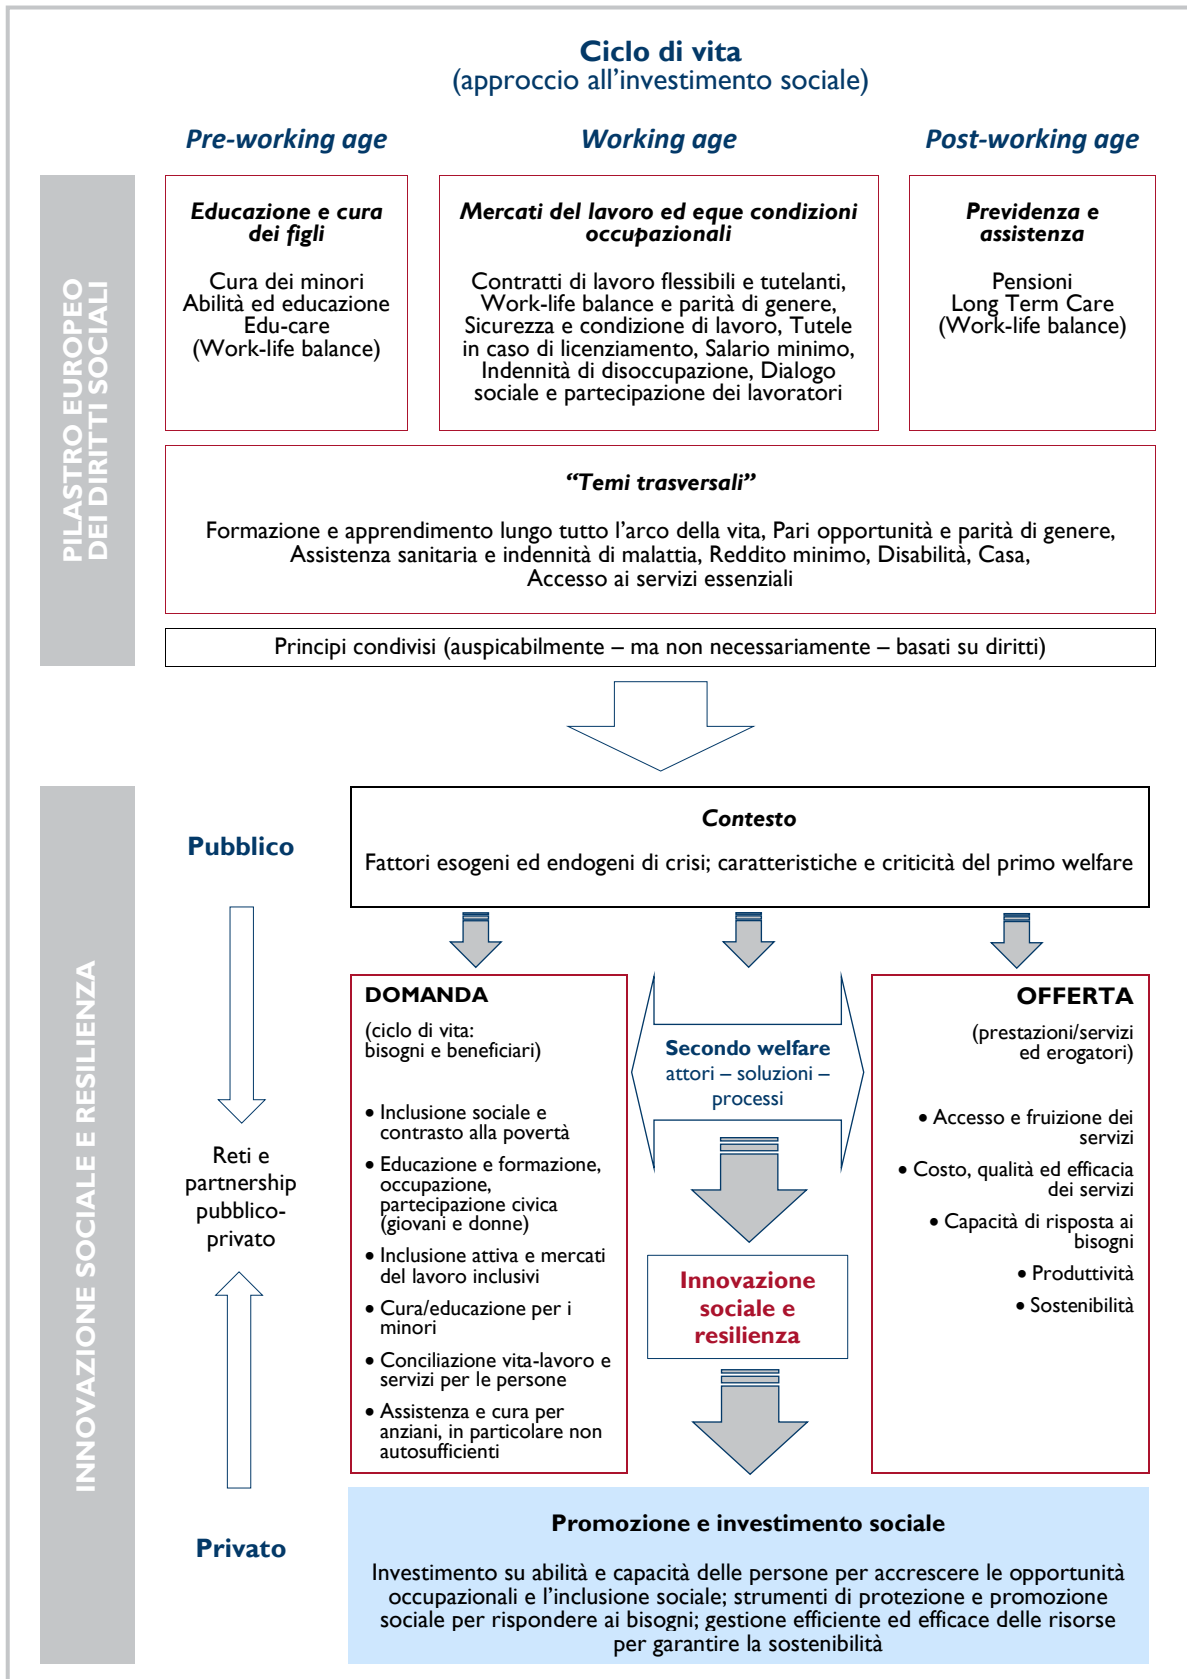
Ciclo di vita
(approccio all'investimento sociale)

Pre-working age

Working age

Post-working age

PILASTRO EUROPEO DEI DIRITTI SOCIALI

Educazione e cura dei figli

Cura dei minori
Abilità ed educazione
Edu-care
(Work-life balance)

Mercati del lavoro ed eque condizioni occupazionali

Contratti di lavoro flessibili e tutelanti, Work-life balance e parità di genere, Sicurezza e condizione di lavoro, Tutele in caso di licenziamento, Salario minimo, Indennità di disoccupazione, Dialogo sociale e partecipazione dei lavoratori

Previdenza e assistenza

Pensioni
Long Term Care
(Work-life balance)

"Temi trasversali"

Formazione e apprendimento lungo tutto l'arco della vita, Pari opportunità e parità di genere, Assistenza sanitaria e indennità di malattia, Reddito minimo, Disabilità, Casa, Accesso ai servizi essenziali

Principi condivisi (auspicabilmente – ma non necessariamente – basati su diritti)

INNOVAZIONE SOCIALE E RESILIENZA

Pubblico

Reti e partnership pubblico-privato

Privato

Contesto

Fattori esogeni ed endogeni di crisi; caratteristiche e criticità del primo welfare

DOMANDA

(ciclo di vita: bisogni e beneficiari)

• Inclusione sociale e contrasto alla povertà
• Educazione e formazione, occupazione, partecipazione civica (giovani e donne)
• Inclusione attiva e mercati del lavoro inclusivi
• Cura/educazione per i minori
• Conciliazione vita-lavoro e servizi per le persone
• Assistenza e cura per anziani, in particolare non autosufficienti

Secondo welfare
attori – soluzioni – processi

Innovazione sociale e resilienza

OFFERTA

(prestazioni/servizi ed erogatori)

• Accesso e fruizione dei servizi
• Costo, qualità ed efficacia dei servizi
• Capacità di risposta ai bisogni
• Produttività
• Sostenibilità

Promozione e investimento sociale

Investimento su abilità e capacità delle persone per accrescere le opportunità occupazionali e l'inclusione sociale; strumenti di protezione e promozione sociale per rispondere ai bisogni; gestione efficiente ed efficace delle risorse per garantire la sostenibilità